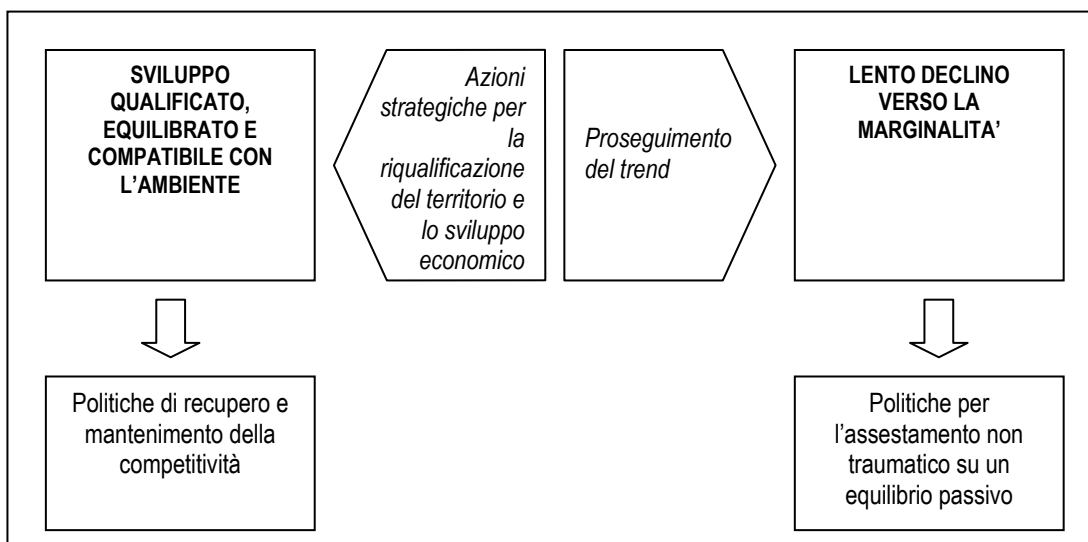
SVILUPPO QUALIFICATO, EQUILIBRATO E COMPATIBILE CON L’AMBIENTE

Azioni strategiche per la riqualificazione del territorio e lo sviluppo economico

Proseguimento del trend

LENTO DECLINO VERSO LA MARGINALITA’

Politiche di recupero e mantenimento della competitività

Politiche per l’assestamento non traumatico su un equilibrio passivo